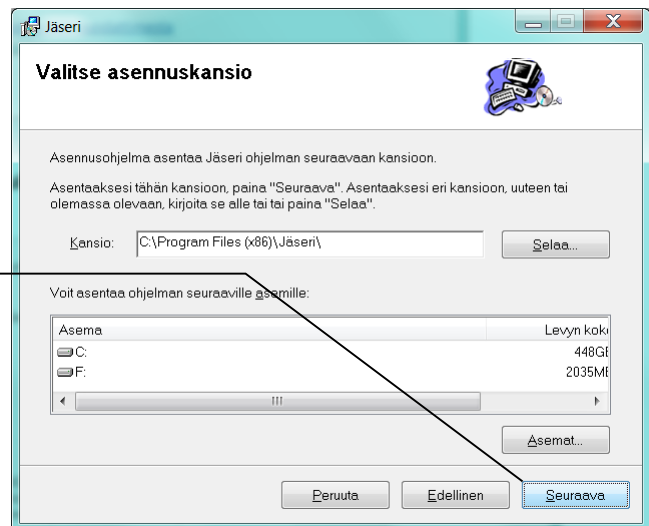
Jäseri

Valitse asennuskansio

Asennusohjelma asentaa Jäseri ohjelman seuraavaan kansioon.

Asentaaksesi tähän kansioon, paina "Seuraava". Asentaaksesi eri kansioon, uuteen tai olemassa olevaan, kirjoita se alle tai tai paina "Selaa".

Kansio: C:\Program Files (x86)\Jäseri\

Selaa...

Voit asentaa ohjelman seuraaville asemille:

| Asema | Levyn koko |
|---|---|
| C: | 448GI |
| F: | 2035MI |

Asemat...

Peruuta

Edellinen

Seuraava